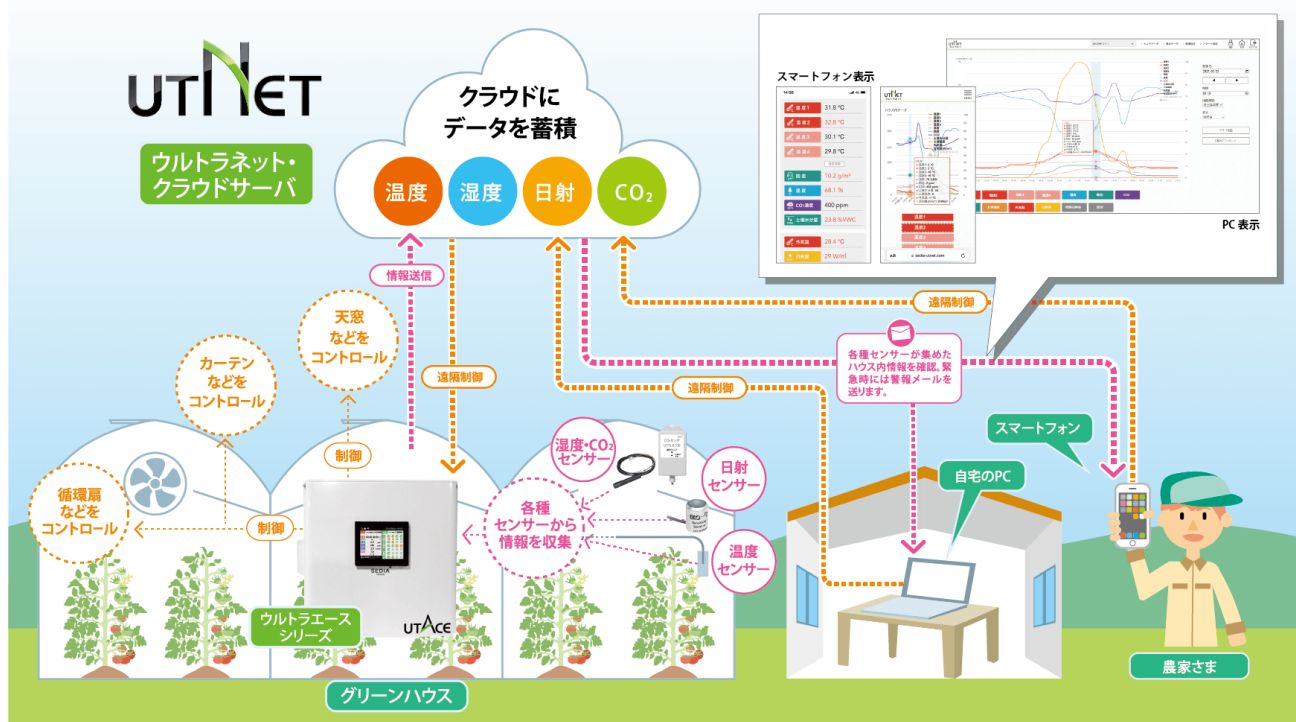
UTNET

ウルトラネット・クラウドサーバ

クラウドにデータを蓄積

温度 湿度 日射 $CO_2$

スマートフォン表示

PC 表示

温度1 31.8 °C
温度2 32.8 °C
温度3 30.1 °C
温度4 29.8 °C
10.2 g/m³
68.1 %
$CO_2$濃度 400 ppm
23.8 %VWC
28.4 °C
29 W/m²

情報送信

遠隔制御

遠隔制御

遠隔制御

天窓などをコントロール

カーテンなどをコントロール

循環扇などをコントロール

制御

制御

各種センサーが集めたハウス内情報を確認。緊急時には警報メールを送ります。

スマートフォン

湿度・$CO_2$センサー

日射センサー

温度センサー

各種センサーから情報を収集

自宅のPC

SEDIA

UTACE

ウルトラエースシリーズ

グリーンハウス

農家さま